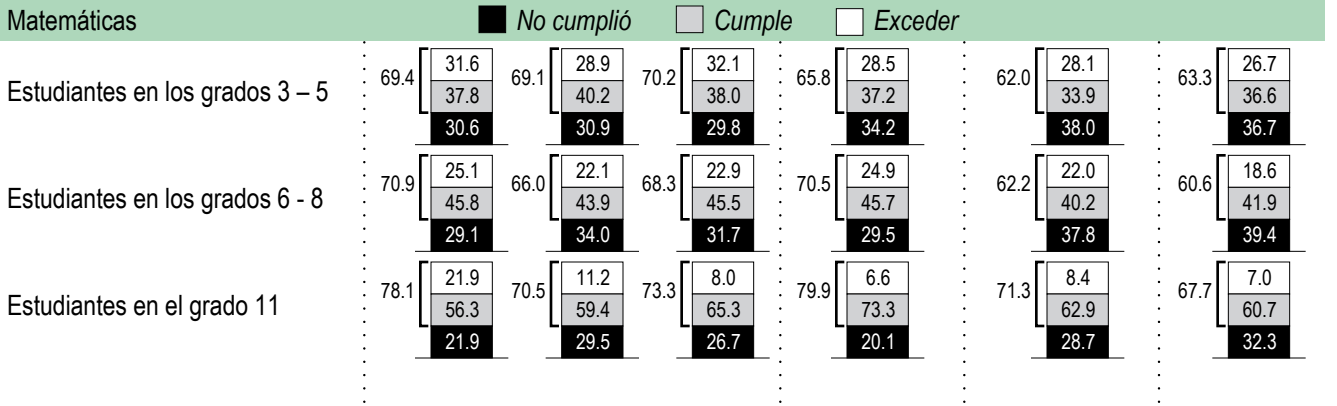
Matemáticas No cumplió Cumple Exceder

Estudiantes en los grados 3 – 5

69.4 31.6 37.8 30.6
69.1 28.9 40.2 30.9
70.2 32.1 38.0 29.8
65.8 28.5 37.2 34.2
62.0 28.1 33.9 38.0
63.3 26.7 36.6 36.7

Estudiantes en los grados 6 - 8

70.9 25.1 45.8 29.1
66.0 22.1 43.9 34.0
68.3 22.9 45.5 31.7
70.5 24.9 45.7 29.5
62.2 22.0 40.2 37.8
60.6 18.6 41.9 39.4

Estudiantes en el grado 11

78.1 21.9 56.3 21.9
70.5 11.2 59.4 29.5
73.3 8.0 65.3 26.7
79.9 6.6 73.3 20.1
71.3 8.4 62.9 28.7
67.7 7.0 60.7 32.3